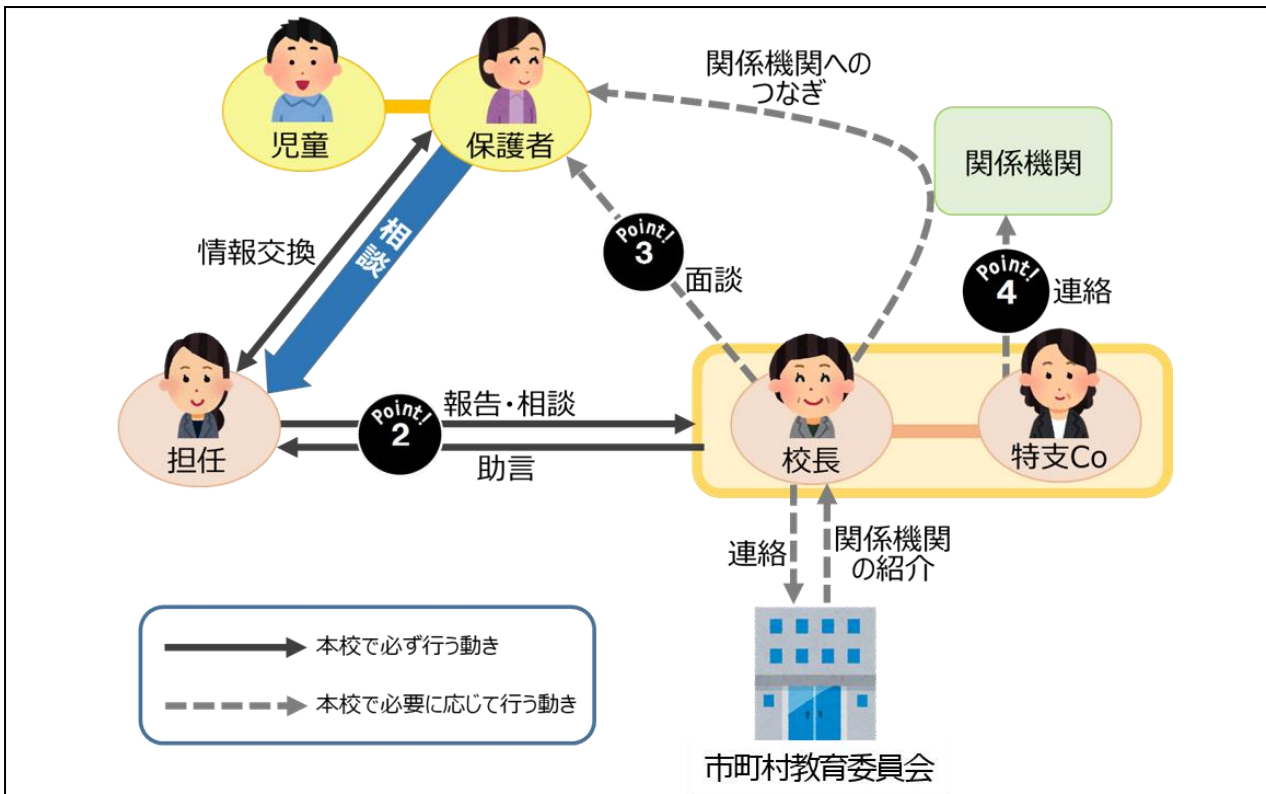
児童

保護者

関係機関への
つなぎ

関係機関

情報交換

相談

Point!
3
面談

Point!
4
連絡

担任

Point!
2
報告・相談

助言

校長

特支Co

連絡

関係機関
の紹介

本校で必ず行う動き

本校で必要に応じて行う動き

市町村教育委員会